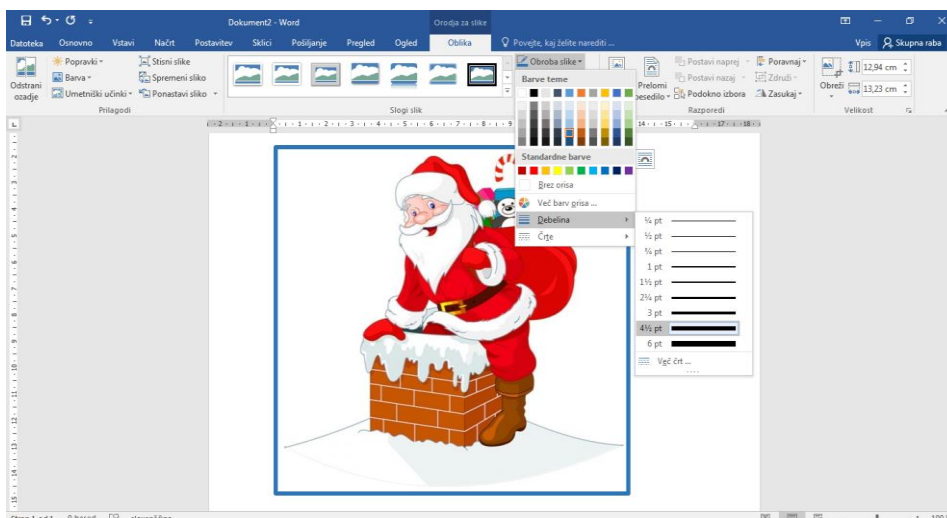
Dokument2 - Word

Orodja za slike

Datoteka Osnovno Vstavi Načrt Postavitev Sklici Pošiljanje Pregled Ogled Oblika

Povejte, kaj želite narediti ...

Vpis Skupna raba

Odstrani ozadje

Popravki

Barva

Umetniški učinki

Stisni slike

Spremeni sliko

Ponastavi sliko

Prilagodi

Slogi slik

Obroba slike

Barve teme

Standardne barve

Brez orisa

Več barv orisa ...

Debelina

Črte

Prelomi besedilo

Postavi naprej

Postavi nazaj

Podokno izbora

Poravnaj

Združi

Zasukaj

Razporedi

Obreži

12,94 cm

13,23 cm

Velikost

¼ pt

½ pt

¾ pt

1 pt

1½ pt

2¼ pt

3 pt

4½ pt

6 pt

Več črt ...